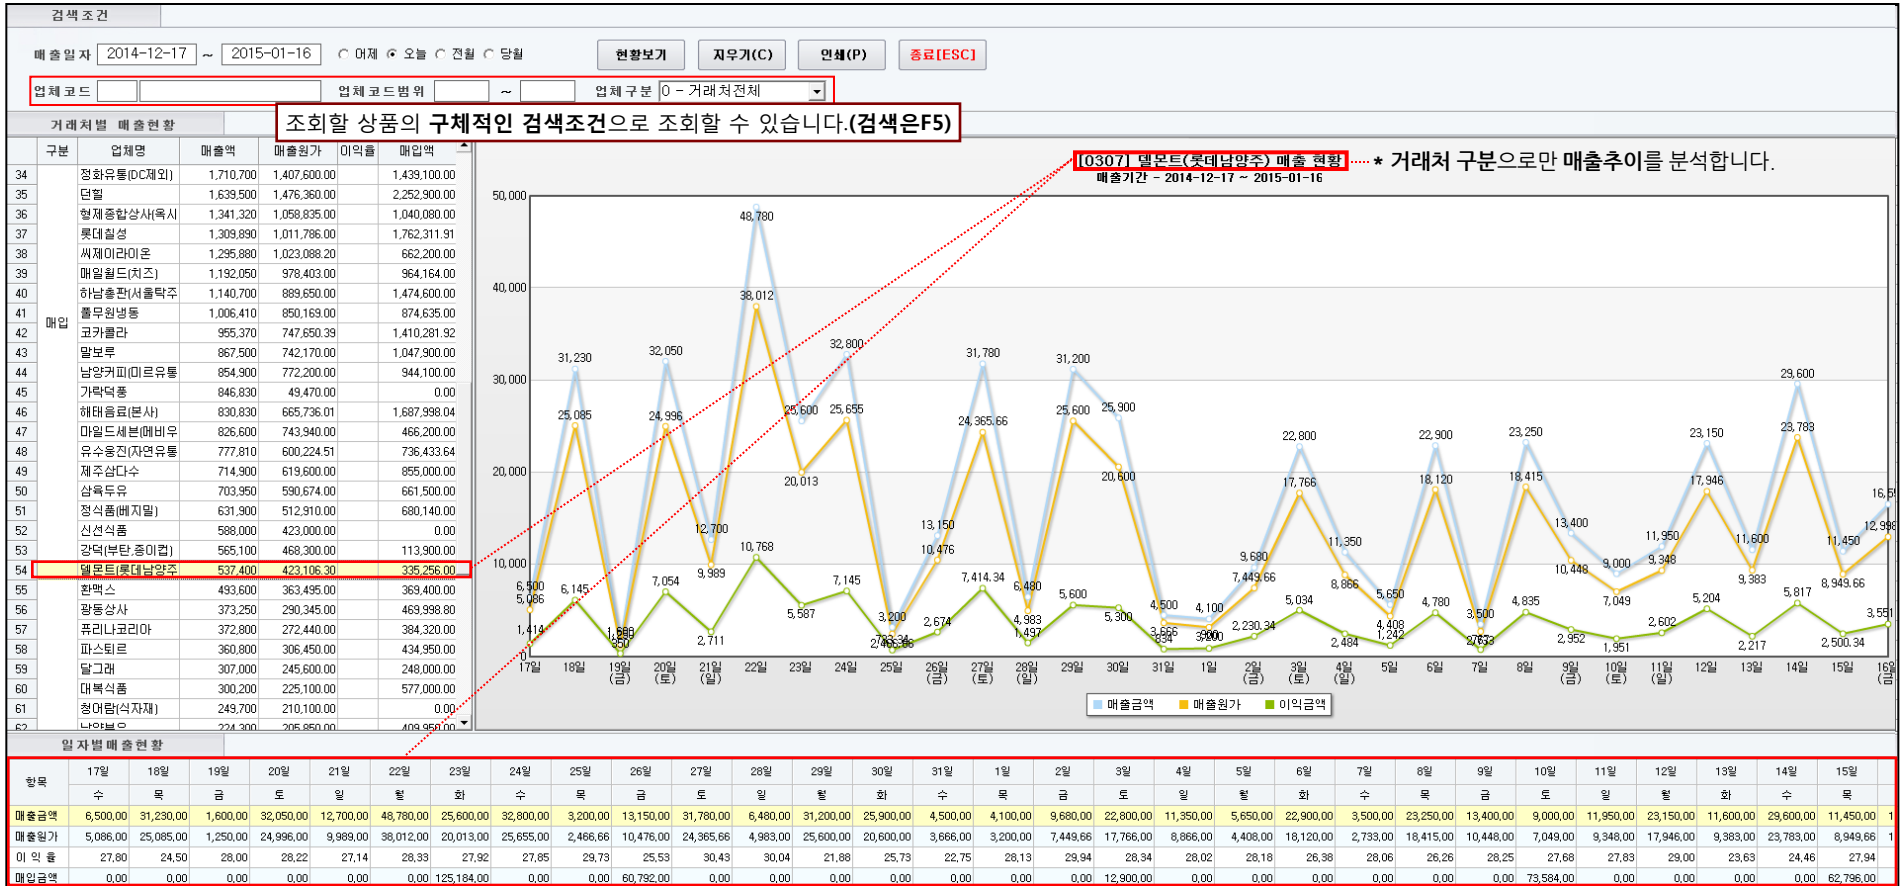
검색조건

매출일자 2014-12-17 ~ 2015-01-16 ○ 어제 ◉ 오늘 ○ 전월 ○ 당월 현황보기 지우기(C) 인쇄(P) 종료[ESC]

업체코드 업체코드범위 ~ 업체구분 0 - 거래처전체

거래처별 매출현황

조회할 상품의 **구체적인 검색조건**으로 조회할 수 있습니다.**(검색은F5)**

| | 구분 | 업체명 | 매출액 | 매출원가 | 이익율 | 매입액 |
|---|---|---|---|---|---|---|
| 34 | | 정화유통(DC제외) | 1,710,700 | 1,407,600.00 | | 1,439,100.00 |
| 35 | | 던힐 | 1,639,500 | 1,476,360.00 | | 2,252,900.00 |
| 36 | | 형제종합상사(옥시 | 1,341,320 | 1,058,835.00 | | 1,040,080.00 |
| 37 | | 롯데칠성 | 1,309,890 | 1,011,786.00 | | 1,762,311.91 |
| 38 | | 씨제이라이온 | 1,295,880 | 1,023,088.20 | | 662,200.00 |
| 39 | | 매일월드(치즈) | 1,192,050 | 978,403.00 | | 964,164.00 |
| 40 | | 하남총판(서울탁주 | 1,140,700 | 889,650.00 | | 1,474,600.00 |
| 41 | 매입 | 풀무원냉동 | 1,006,410 | 850,169.00 | | 874,635.00 |
| 42 | | 코카콜라 | 955,370 | 747,650.39 | | 1,410,281.92 |
| 43 | | 말보루 | 867,500 | 742,170.00 | | 1,047,900.00 |
| 44 | | 남양커피(미르유통 | 854,900 | 772,200.00 | | 944,100.00 |
| 45 | | 가락덕풍 | 846,830 | 49,470.00 | | 0.00 |
| 46 | | 해태음료(본사) | 830,830 | 665,736.01 | | 1,687,998.04 |
| 47 | | 마일드세븐(메비우 | 826,600 | 743,940.00 | | 466,200.00 |
| 48 | | 유수웅진(자연유통 | 777,810 | 600,224.51 | | 736,433.64 |
| 49 | | 제주삼다수 | 714,900 | 619,600.00 | | 855,000.00 |
| 50 | | 삼육두유 | 703,950 | 590,674.00 | | 661,500.00 |
| 51 | | 정식품(베지밀) | 631,900 | 512,910.00 | | 680,140.00 |
| 52 | | 신선식품 | 588,000 | 423,000.00 | | 0.00 |
| 53 | | 강덕(부탄,종이컵) | 565,100 | 468,300.00 | | 113,900.00 |
| 54 | | 델몬트(롯데남양주 | 537,400 | 423,106.30 | | 335,256.00 |
| 55 | | 환맥스 | 493,600 | 363,495.00 | | 369,400.00 |
| 56 | | 광동상사 | 373,250 | 290,345.00 | | 469,998.80 |
| 57 | | 퓨리나코리아 | 372,800 | 272,440.00 | | 384,320.00 |
| 58 | | 파스퇴르 | 360,800 | 306,450.00 | | 434,950.00 |
| 59 | | 달그래 | 307,000 | 245,600.00 | | 248,000.00 |
| 60 | | 대복식품 | 300,200 | 225,100.00 | | 577,000.00 |
| 61 | | 청어람(식자재) | 249,700 | 210,100.00 | | 0.00 |
| 62 | | 남양분유 | 224,300 | 205,850.00 | | 409,950.00 |

[0307] 델몬트(롯데남양주) 매출 현황
매출기간 - 2014-12-17 ~ 2015-01-16

* **거래처 구분**으로만 **매출추이**를 분석합니다.

50,000 40,000 30,000 20,000 10,000 0

48,780 38,012 31,230 25,085 32,050 24,996 32,800 25,655 25,600 20,013 12,700 9,989 10,768 7,054 6,145 6,500 5,086 1,414 1,600 1,250 350 2,711 7,145 5,587 3,200 2,466.66 733.34 13,150 10,476 2,674 31,780 24,365.66 7,414.34 6,480 4,983 1,497 31,200 25,600 5,600 25,900 20,600 5,300 4,500 3,666 834 4,100 3,200 900 9,680 7,449.66 2,230.34 22,800 17,766 5,034 11,350 8,866 2,484 5,650 4,408 1,242 22,900 18,120 4,780 3,500 2,733 767 23,250 18,415 4,835 13,400 10,448 2,952 9,000 7,049 1,951 11,950 9,348 2,602 23,150 17,946 5,204 11,600 9,383 2,217 29,600 23,783 5,817 11,450 8,949.66 2,500.34 16,5 12,998 3,551

17일 18일 19일(금) 20일(토) 21일(일) 22일 23일 24일 25일 26일(금) 27일(토) 28일(일) 29일 30일 31일 1일 2일(금) 3일(토) 4일(일) 5일 6일 7일 8일 9일(금) 10일(토) 11일(일) 12일 13일 14일 15일 16일(금)

매출금액 매출원가 이익금액

일자별 매출현황

| 항목 | 17일 | 18일 | 19일 | 20일 | 21일 | 22일 | 23일 | 24일 | 25일 | 26일 | 27일 | 28일 | 29일 | 30일 | 31일 | 1일 | 2일 | 3일 | 4일 | 5일 | 6일 | 7일 | 8일 | 9일 | 10일 | 11일 | 12일 | 13일 | 14일 | 15일 |
|---|---|---|---|---|---|---|---|---|---|---|---|---|---|---|---|---|---|---|---|---|---|---|---|---|---|---|---|---|---|---|
| | 수 | 목 | 금 | 토 | 일 | 월 | 화 | 수 | 목 | 금 | 토 | 일 | 월 | 화 | 수 | 목 | 금 | 토 | 일 | 월 | 화 | 수 | 목 | 금 | 토 | 일 | 월 | 화 | 수 | 목 |
| 매출금액 | 6,500.00 | 31,230.00 | 1,600.00 | 32,050.00 | 12,700.00 | 48,780.00 | 25,600.00 | 32,800.00 | 3,200.00 | 13,150.00 | 31,780.00 | 6,480.00 | 31,200.00 | 25,900.00 | 4,500.00 | 4,100.00 | 9,680.00 | 22,800.00 | 11,350.00 | 5,650.00 | 22,900.00 | 3,500.00 | 23,250.00 | 13,400.00 | 9,000.00 | 11,950.00 | 23,150.00 | 11,600.00 | 29,600.00 | 11,450.00 |
| 매출원가 | 5,086.00 | 25,085.00 | 1,250.00 | 24,996.00 | 9,989.00 | 38,012.00 | 20,013.00 | 25,655.00 | 2,466.66 | 10,476.00 | 24,365.66 | 4,983.00 | 25,600.00 | 20,600.00 | 3,666.00 | 3,200.00 | 7,449.66 | 17,766.00 | 8,866.00 | 4,408.00 | 18,120.00 | 2,733.00 | 18,415.00 | 10,448.00 | 7,049.00 | 9,348.00 | 17,946.00 | 9,383.00 | 23,783.00 | 8,949.66 |
| 이익율 | 27.80 | 24.50 | 28.00 | 28.22 | 27.14 | 28.33 | 27.92 | 27.85 | 29.73 | 25.53 | 30.43 | 30.04 | 21.88 | 25.73 | 22.75 | 28.13 | 29.94 | 28.34 | 28.02 | 28.18 | 26.38 | 28.06 | 26.26 | 28.25 | 27.68 | 27.83 | 29.00 | 23.63 | 24.46 | 27.94 |
| 매입금액 | 0.00 | 0.00 | 0.00 | 0.00 | 0.00 | 0.00 | 125,184.00 | 0.00 | 0.00 | 60,792.00 | 0.00 | 0.00 | 0.00 | 0.00 | 0.00 | 0.00 | 0.00 | 12,900.00 | 0.00 | 0.00 | 0.00 | 0.00 | 0.00 | 0.00 | 73,584.00 | 0.00 | 0.00 | 0.00 | 0.00 | 62,796.00 |